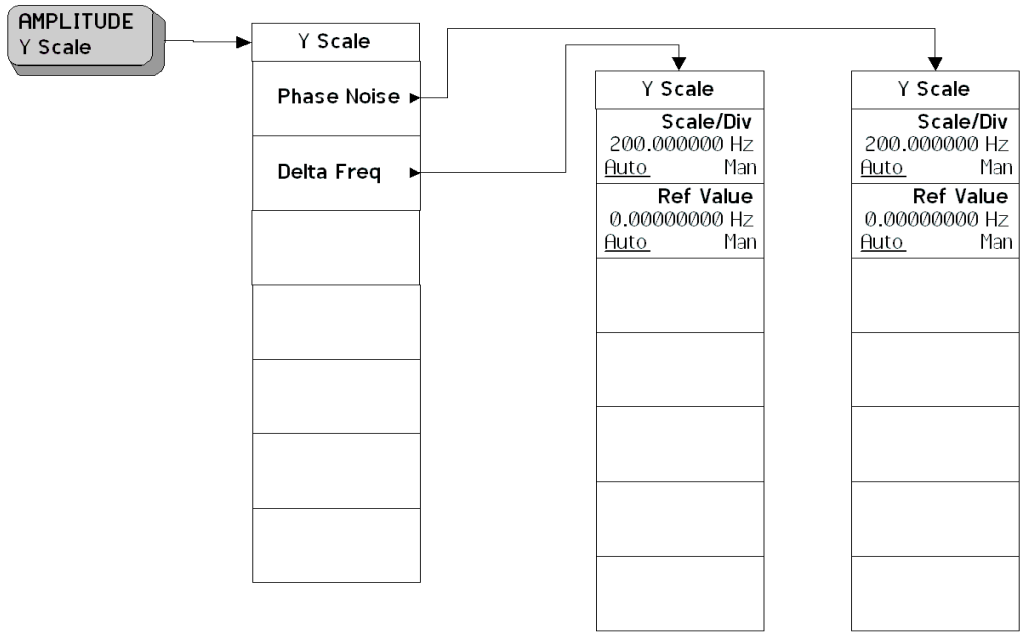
AMPLITUDE
Y Scale

Y Scale

Phase Noise

Delta Freq

Y Scale

Scale/Div
200.000000 Hz
Auto Man

Ref Value
0.00000000 Hz
Auto Man

Y Scale

Scale/Div
200.000000 Hz
Auto Man

Ref Value
0.00000000 Hz
Auto Man